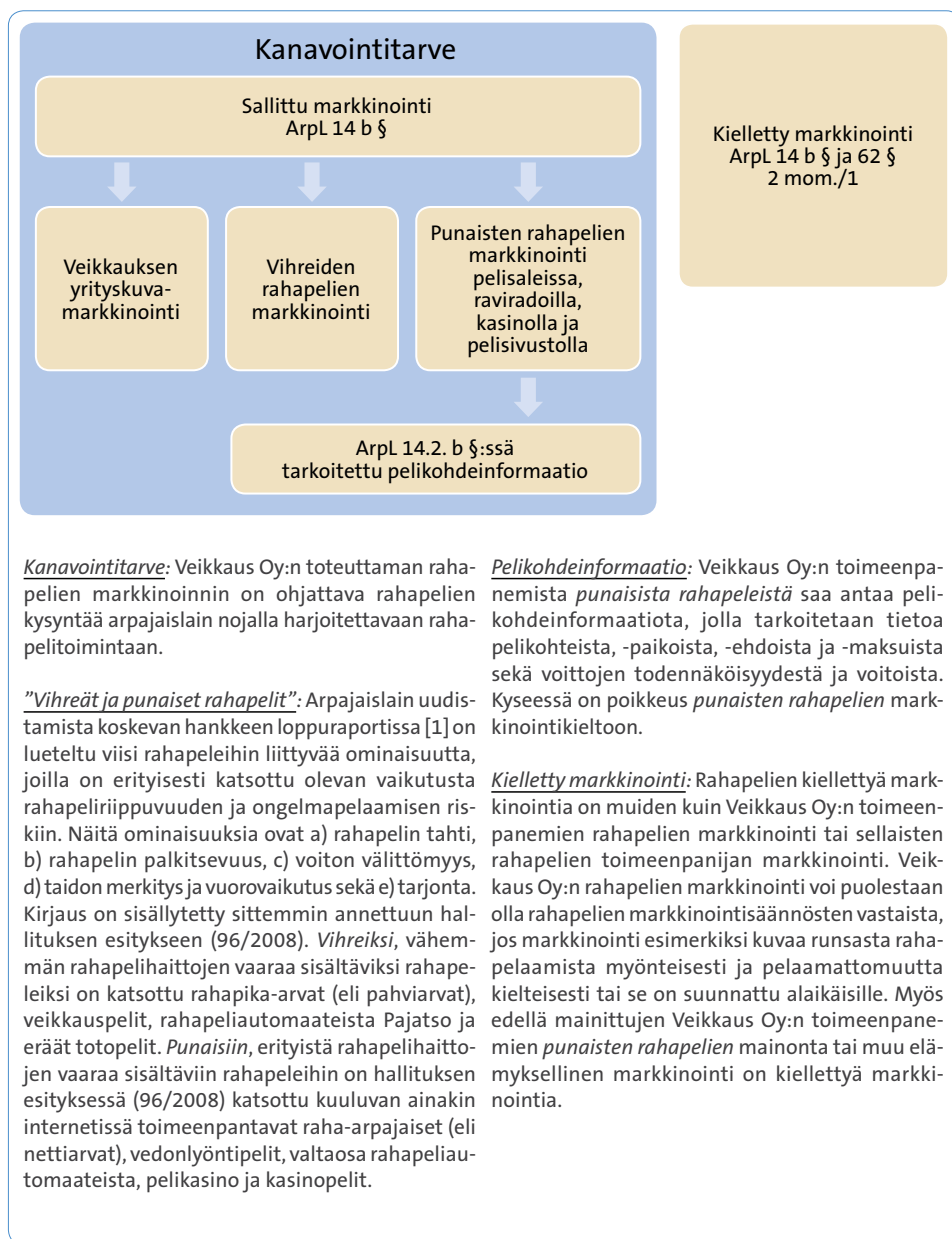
Kanavointitarve

Sallittu markkinointi
ArpL 14 b §

Veikkauksen yrityskuva-markkinointi

Vihreiden rahapelien markkinointi

Punaisten rahapelien markkinointi pelisaleissa, raviradoilla, kasinolla ja pelisivustolla

ArpL 14.2. b §:ssä tarkoitettu pelikohdeinformaatio

Kielletty markkinointi
ArpL 14 b § ja 62 §
2 mom./1

Kanavointitarve: Veikkaus Oy:n toteuttaman rahapelien markkinoinnin on ohjattava rahapelien kysyntää arpajaislain nojalla harjoitettavaan rahapelitoimintaan.

”Vihreät ja punaiset rahapelit”: Arpajaislain uudistamista koskevan hankkeen loppuraportissa [1] on lueteltu viisi rahapeleihin liittyvää ominaisuutta, joilla on erityisesti katsottu olevan vaikutusta rahapeliriippuvuuden ja ongelmapelaamisen riskiin. Näitä ominaisuuksia ovat a) rahapelin tahti, b) rahapelin palkitsevuus, c) voiton välittömyys, d) taidon merkitys ja vuorovaikutus sekä e) tarjonta. Kirjaus on sisällytetty sittemmin annettuun hallituksen esitykseen (96/2008). Vihreiksi, vähemmän rahapelihaittojen vaaraa sisältäviksi rahapeleiksi on katsottu rahapika-arvat (eli pahviarvat), veikkauspelit, rahapeliautomaateista Pajatso ja eräät totopelit. Punaisiin, erityistä rahapelihaittojen vaaraa sisältäviin rahapeleihin on hallituksen esityksessä (96/2008) katsottu kuuluvan ainakin internetissä toimeenpantavat raha-arpajaiset (eli nettiarvat), vedonlyöntipelit, valtaosa rahapeliautomaateista, pelikasino ja kasinopelit.

Pelikohdeinformaatio: Veikkaus Oy:n toimeenpanemista punaisista rahapeleistä saa antaa pelikohdeinformaatiota, jolla tarkoitetaan tietoa pelikohteista, -paikoista, -ehdoista ja -maksuista sekä voittojen todennäköisyydestä ja voitoista. Kyseessä on poikkeus punaisten rahapelien markkinointikieltoon.

Kielletty markkinointi: Rahapelien kiellettyä markkinointia on muiden kuin Veikkaus Oy:n toimeenpanemien rahapelien markkinointi tai sellaisten rahapelien toimeenpanijan markkinointi. Veikkaus Oy:n rahapelien markkinointi voi puolestaan olla rahapelien markkinointisäännösten vastaista, jos markkinointi esimerkiksi kuvaa runsasta rahapelaamista myönteisesti ja pelaamattomuutta kielteisesti tai se on suunnattu alaikäisille. Myös edellä mainittujen Veikkaus Oy:n toimeenpanemien punaisten rahapelien mainonta tai muu elämyksellinen markkinointi on kiellettyä markkinointia.